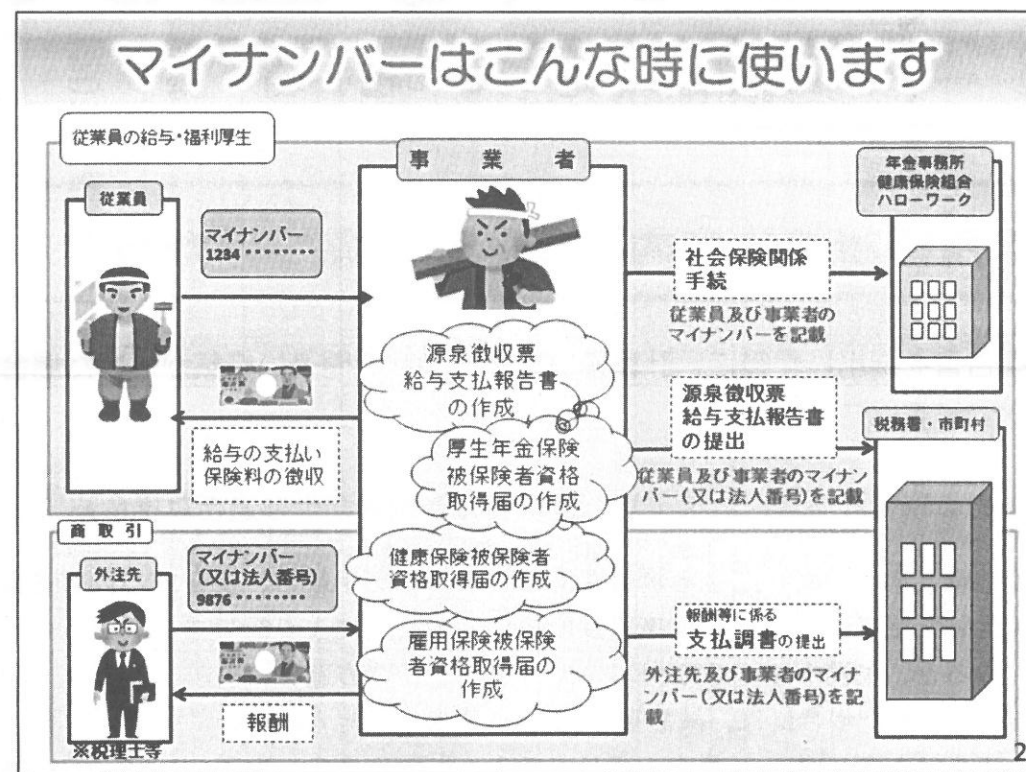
マイナンバーはこんな時に使います

従業員の給与・福利厚生

従業員

マイナンバー
1234・・・・・・・・

事　業　者

年金事務所
健康保険組合
ハローワーク

社会保険関係手続

従業員及び事業者のマイナンバーを記載

源泉徴収票
給与支払報告書
の作成

厚生年金保険
被保険者資格
取得届の作成

健康保険被保険者
資格取得届の作成

雇用保険被保険
者資格取得届の
作成

給与の支払い
保険料の徴収

源泉徴収票
給与支払報告書
の提出

税務署・市町村

従業員及び事業者のマイナンバー（又は法人番号）を記載

商取引

外注先

マイナンバー
（又は法人番号）
9876・・・・・・・・

報酬等に係る
支払調書の提出

外注先及び事業者のマイナンバー（又は法人番号）を記載

報酬

※税理士等

2